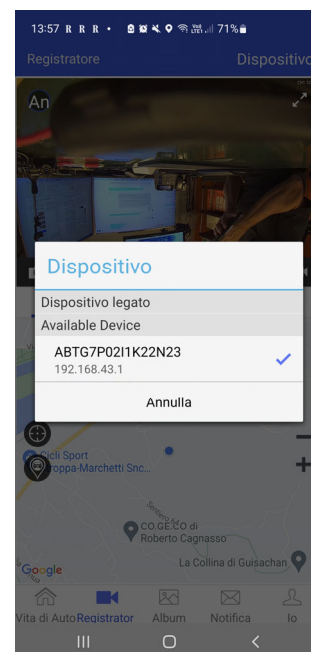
13:57 R R R • 71%

Registratore

Dispositivo

An

Dispositivo

Dispositivo legato

Available Device

ABTG7P02I1K22N23

192.168.43.1

Annulla

Cicli Sport
Poppa-Marchetti Snc...

CO.GE.CO di
Roberto Cagnasso

La Collina di Guisachan

Google

Vita di Auto

Registratore

Album

Notifica

Io